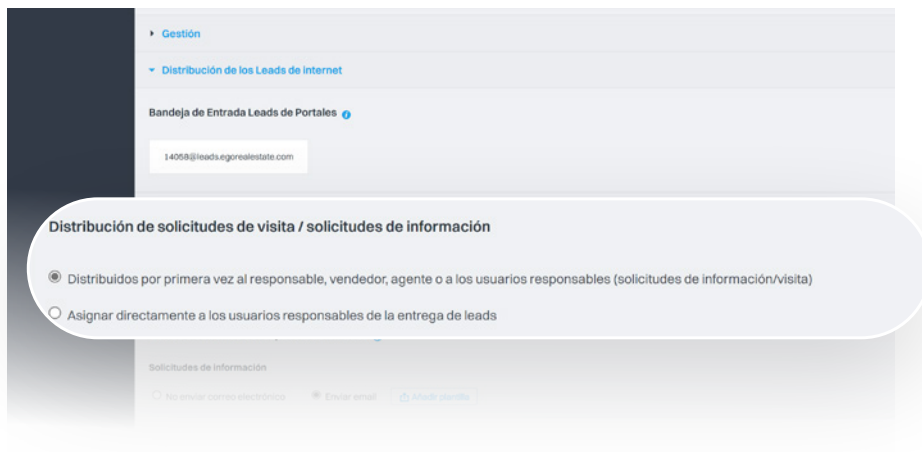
▸ Gestión

▾ Distribución de los Leads de internet

Bandeja de Entrada Leads de Portales

14058@leads.egorealestate.com

Distribución de solicitudes de visita / solicitudes de información

Distribuidos por primera vez al responsable, vendedor, agente o a los usuarios responsables (solicitudes de información/visita)

Asignar directamente a los usuarios responsables de la entrega de leads

Solicitudes de información

No enviar correo electrónico Enviar email Añadir plantilla